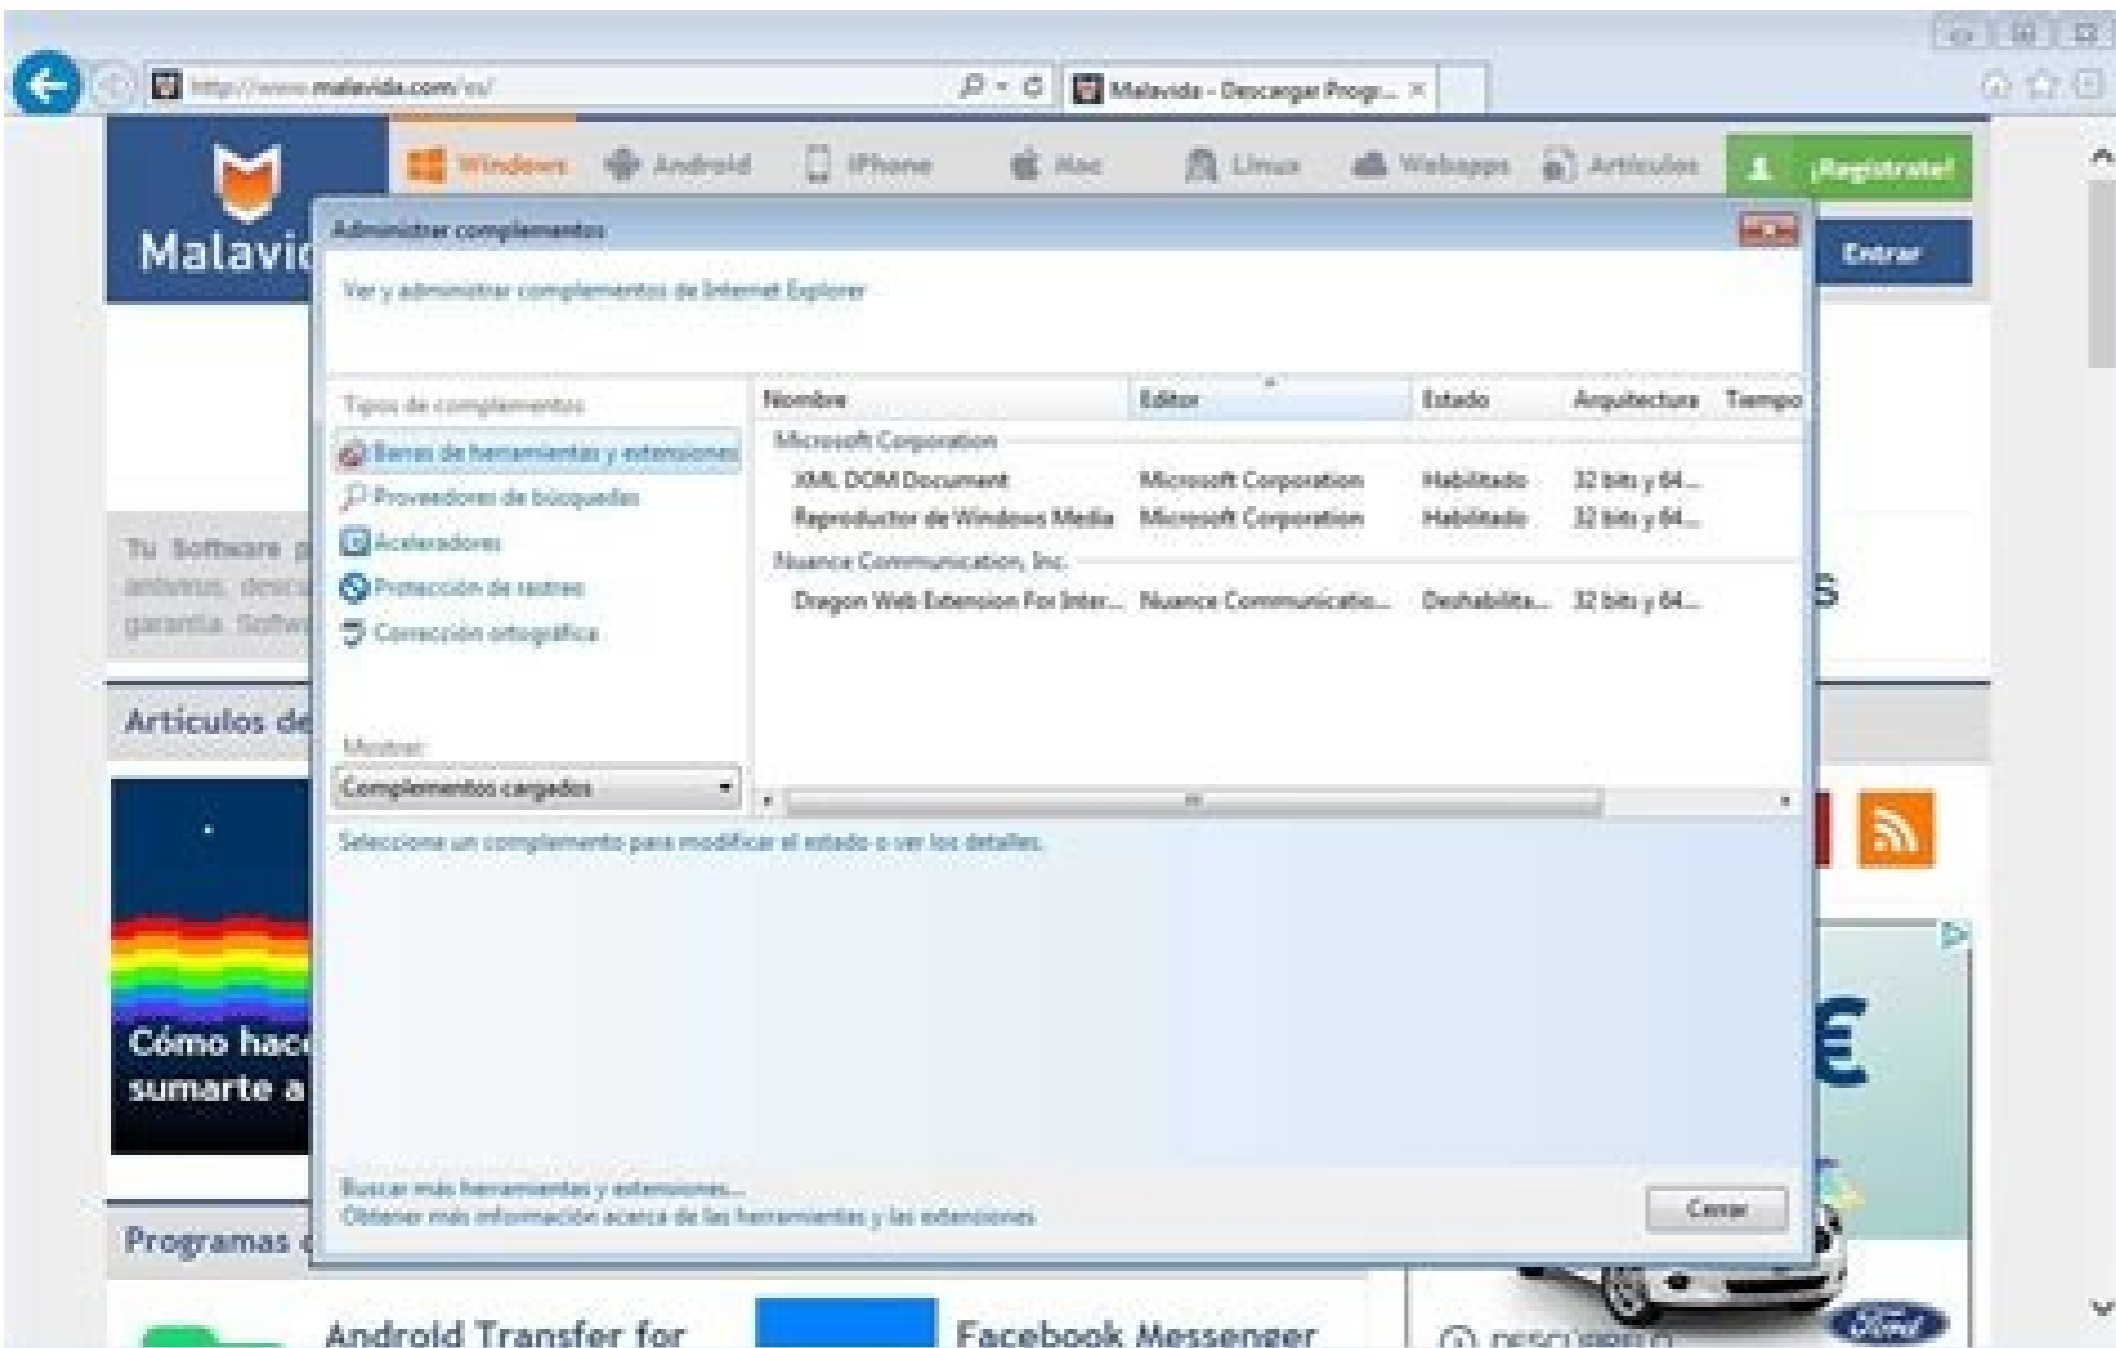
http://www.malavida.com/es/

Malavida - Descargar Progr... ×

Windows Android iPhone Mac Linux Webapps Artículos ¡Registrate!

Malavid

Entrar

Administrar complementos

Ver y administrar complementos de Internet Explorer

Tipos de complementos

Barras de herramientas y extensiones

Proveedores de búsqueda

Aceleradores

Protección de rastreo

Corrección ortográfica

Mostrar:

Complementos cargados

| Nombre | Editor | Estado | Arquitectura | Tiempo |
|---|---|---|---|---|
| Microsoft Corporation | | | | |
| XML DOM Document | Microsoft Corporation | Habilitado | 32 bits y 64... | |
| Reproductor de Windows Media | Microsoft Corporation | Habilitado | 32 bits y 64... | |
| Nuance Communication, Inc. | | | | |
| Dragon Web Extension For Inter... | Nuance Communicatio... | Deshabilita... | 32 bits y 64... | |

Selecciona un complemento para modificar el estado o ver los detalles.

Buscar más herramientas y extensiones...

Obtener más información acerca de las herramientas y las extensiones

Cerrar

Tu Software p

antivirus, desc

garantía. Softw

Artículos de

Cómo hac

sumarte a

Programas d

Android Transfer for

Facebook Messenger

DESCUBRELO